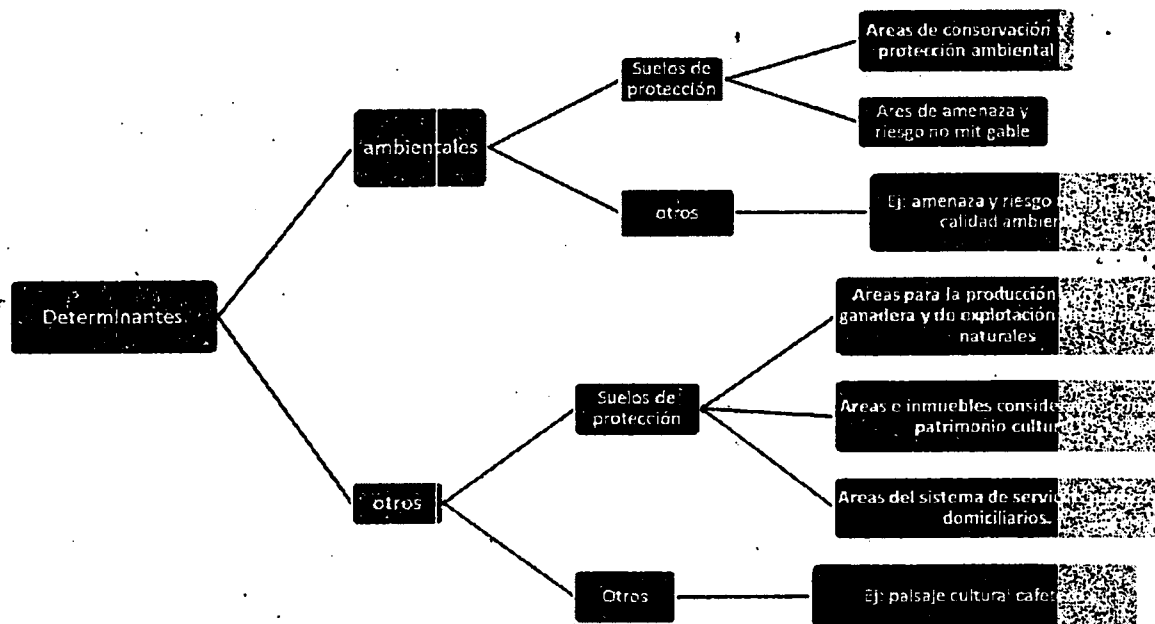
Determinantes

ambientales

Suelos de protección

Areas de conservación y protección ambiental

Ares de amenaza y riesgo no mit gable

otros

Ej: amenaza y riesgo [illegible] calidad ambier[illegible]

otros

Suelos de protección

Areas para la producción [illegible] ganadera y de explotación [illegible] naturales

Areas e inmuebles conside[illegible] patrimonio cultu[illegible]

Areas del sistema de servi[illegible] domiciliarios.

Otros

Ej: paisaje cultural cafe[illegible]